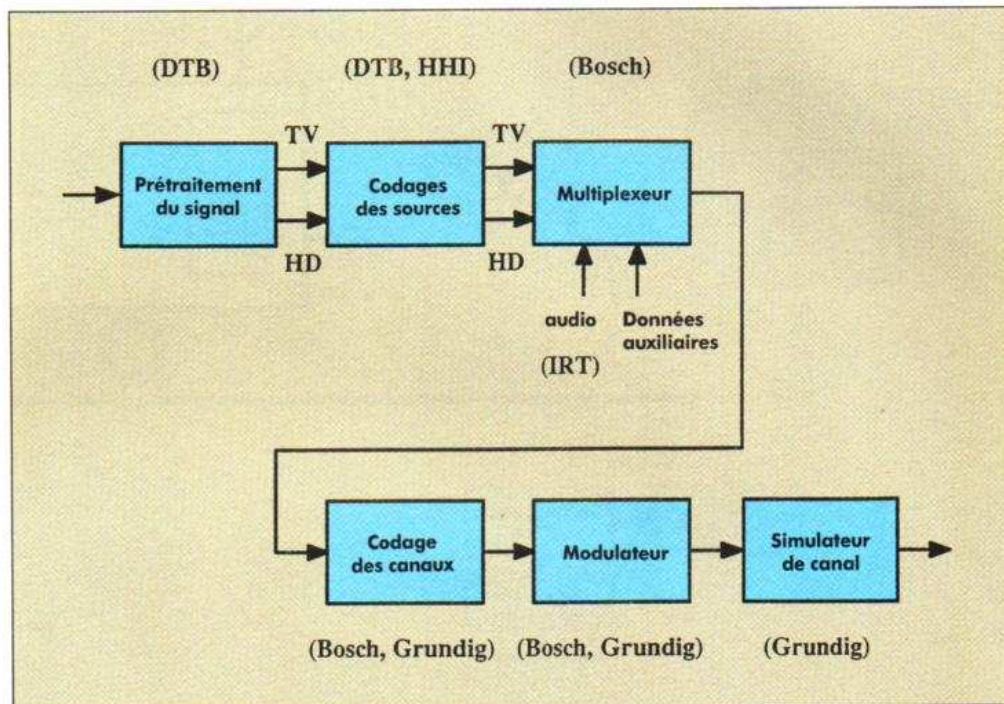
(DTB)

(DTB, HHI)

(Bosch)

TV

TV

Prétraitement du signal

Codages des sources

Multiplexeur

HD

HD

audio

Données auxiliaires

(IRT)

Codage des canaux

Modulateur

Simulateur de canal

(Bosch, Grundig)

(Bosch, Grundig)

(Grundig)